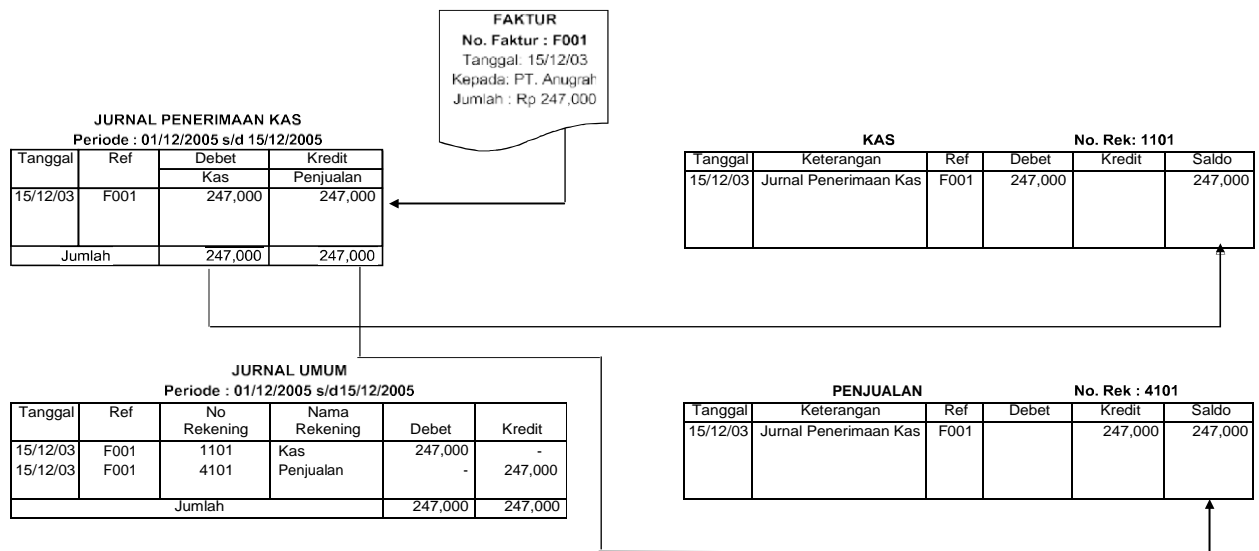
FAKTUR
No. Faktur : F001
Tanggal: 15/12/03
Kepada: PT. Anugrah
Jumlah : Rp 247,000

JURNAL PENERIMAAN KAS
Periode : 01/12/2005 s/d 15/12/2005

| Tanggal | Ref | Debet | Kredit |
|---|---|---|---|
| | | Kas | Penjualan |
| 15/12/03 | F001 | 247,000 | 247,000 |
| Jumlah | | 247,000 | 247,000 |

KAS No. Rek: 1101

| Tanggal | Keterangan | Ref | Debet | Kredit | Saldo |
|---|---|---|---|---|---|
| 15/12/03 | Jurnal Penerimaan Kas | F001 | 247,000 | | 247,000 |

JURNAL UMUM
Periode : 01/12/2005 s/d15/12/2005

| Tanggal | Ref | No Rekening | Nama Rekening | Debet | Kredit |
|---|---|---|---|---|---|
| 15/12/03 | F001 | 1101 | Kas | 247,000 | - |
| 15/12/03 | F001 | 4101 | Penjualan | - | 247,000 |
| Jumlah | | | | 247,000 | 247,000 |

PENJUALAN No. Rek : 4101

| Tanggal | Keterangan | Ref | Debet | Kredit | Saldo |
|---|---|---|---|---|---|
| 15/12/03 | Jurnal Penerimaan Kas | F001 | | 247,000 | 247,000 |